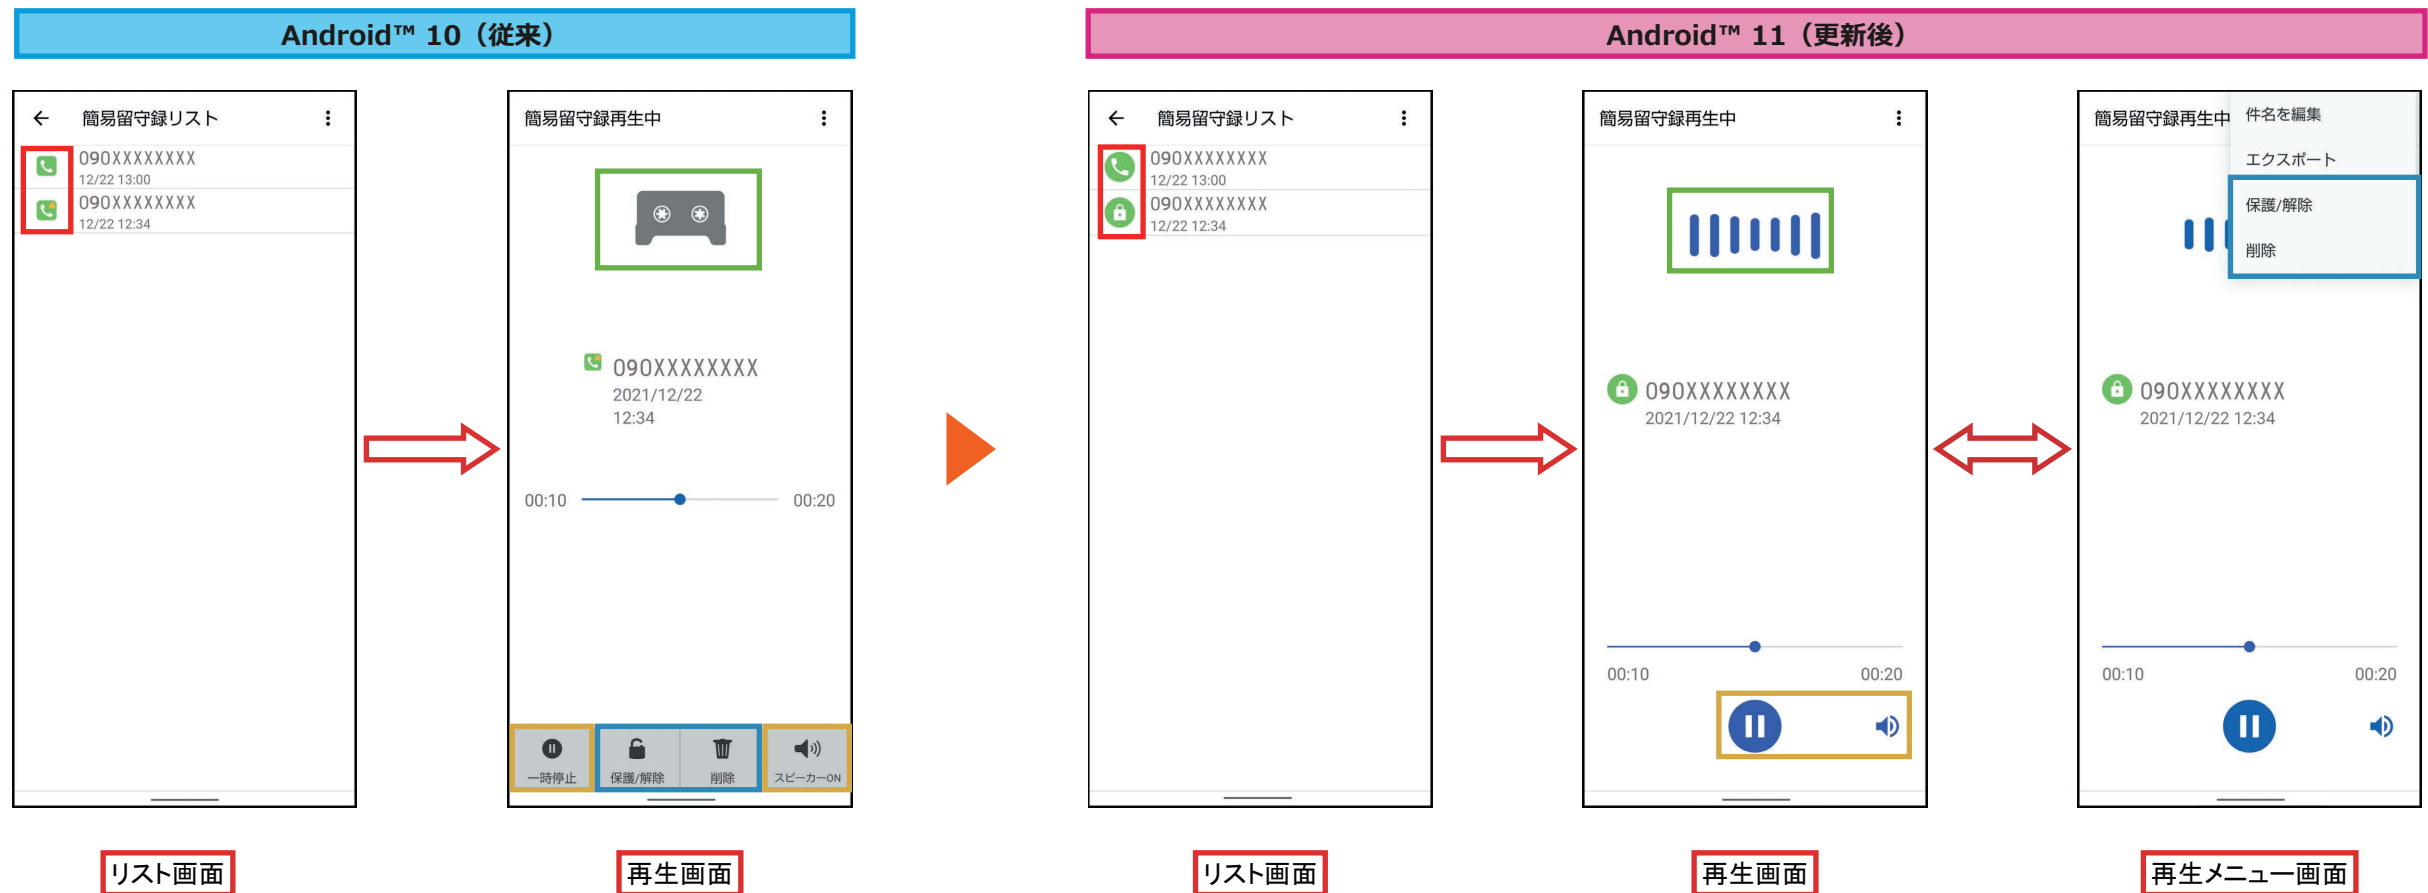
Android™ 10（従来）

簡易留守録リスト

090XXXXXXXX
12/22 13:00
090XXXXXXXX
12/22 12:34

リスト画面

簡易留守録再生中

090XXXXXXXX
2021/12/22
12:34

00:10 00:20

一時停止 保護/解除 削除 スピーカーON

再生画面

Android™ 11（更新後）

簡易留守録リスト

090XXXXXXXX
12/22 13:00
090XXXXXXXX
12/22 12:34

リスト画面

簡易留守録再生中

090XXXXXXXX
2021/12/22 12:34

00:10 00:20

再生画面

簡易留守録再生中

件名を編集
エクスポート
保護/解除
削除

090XXXXXXXX
2021/12/22 12:34

00:10 00:20

再生メニュー画面